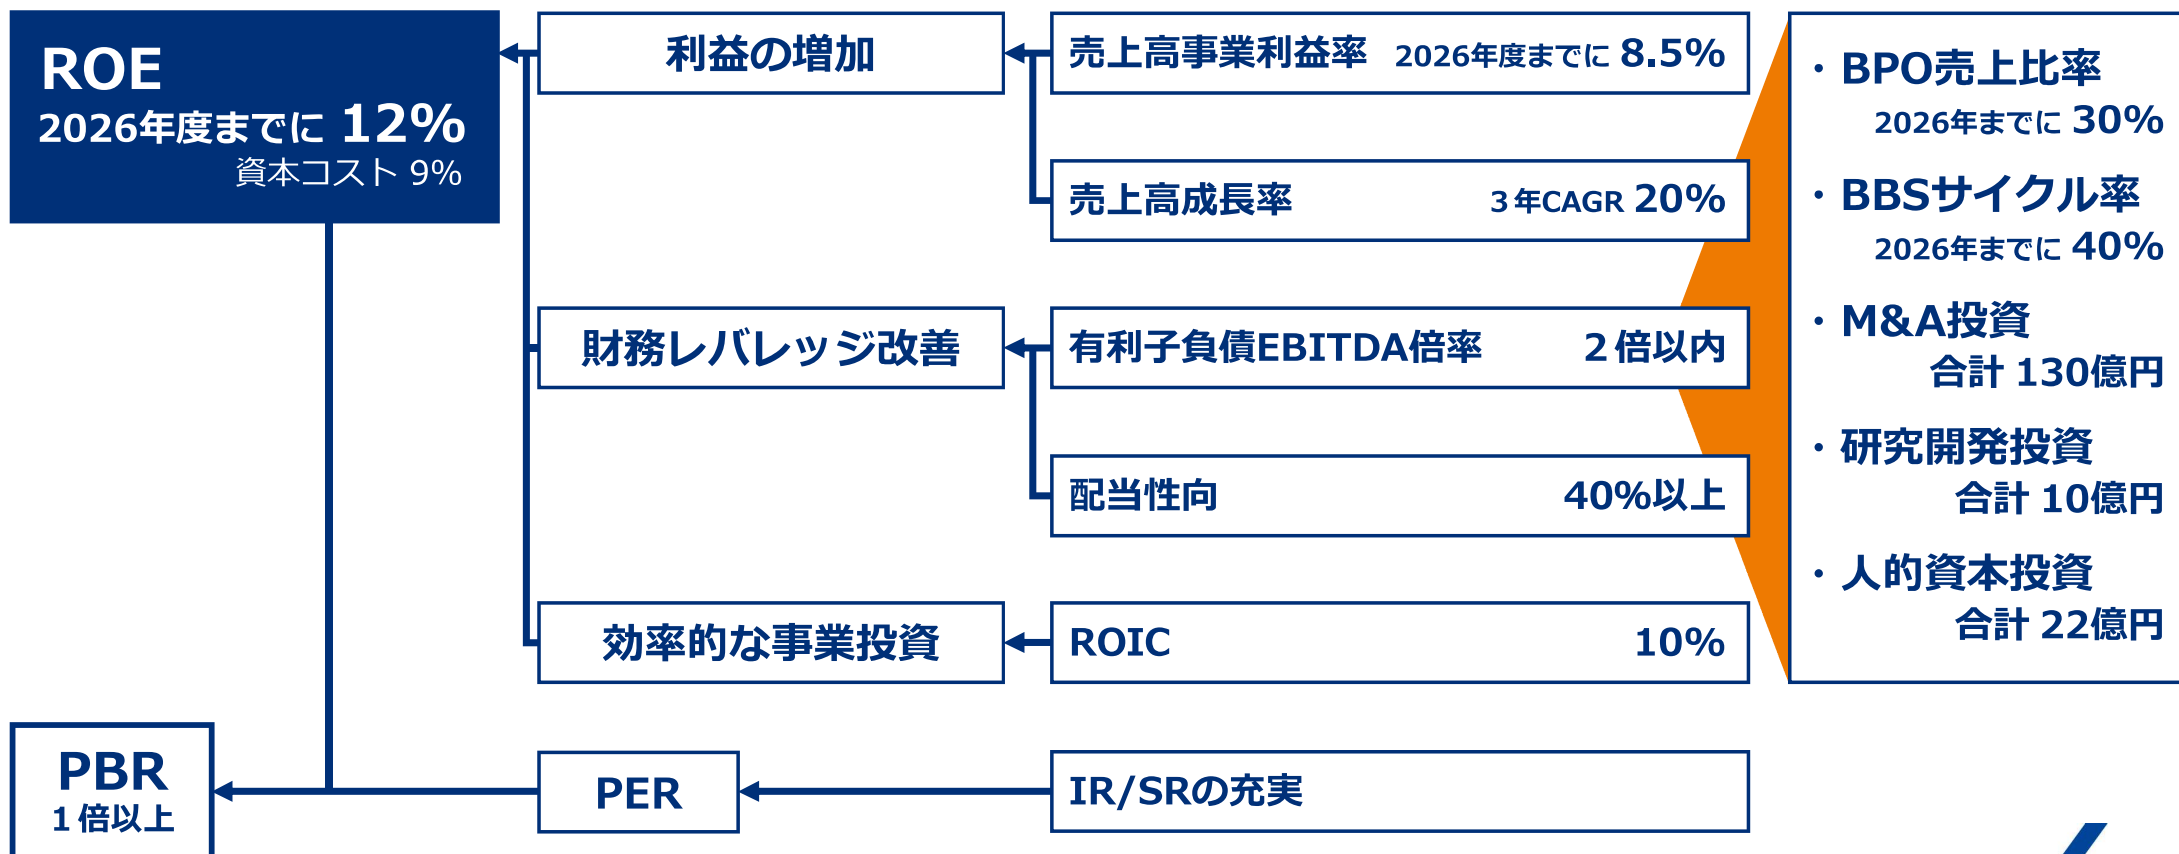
ROE
2026年度までに 12%
資本コスト 9%

利益の増加

売上高事業利益率 2026年度までに 8.5%

売上高成長率 3年CAGR 20%

財務レバレッジ改善

有利子負債EBITDA倍率 2倍以内

配当性向 40%以上

効率的な事業投資

ROIC 10%

・BPO売上比率 2026年までに 30%
・BBSサイクル率 2026年までに 40%
・M&A投資 合計 130億円
・研究開発投資 合計 10億円
・人的資本投資 合計 22億円

PBR
1倍以上

PER

IR/SRの充実